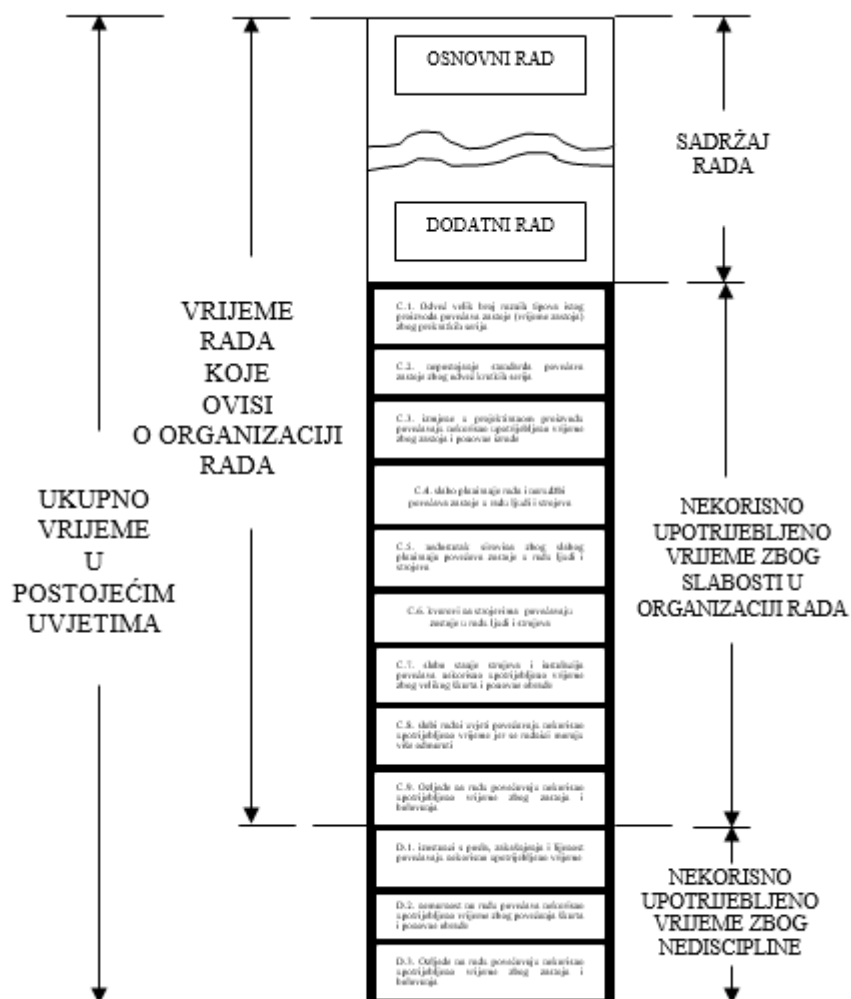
UKUPNO VRIJEME U POSTOJEĆIM UVJETIMA

VRIJEME RADA KOJE OVISI O ORGANIZACIJI RADA

OSNOVNI RAD

DODATNI RAD

SADRŽAJ RADA

C.1. Odveć velik broj raznih tipova istog proizvoda povećava zastoje (vrijeme zastoja) zbog prekratkih serija

C.2. nepostojanje standarda povećava zastoje zbog odveć kratkih serija

C.3. izmjene u projektiranom proizvodu povećavaju nekorisno upotrijebljeno vrijeme zbog zastoja i ponovne izrade

C.4. slabo planiranje rada i narudžbi povećava zastoje u radu ljudi i strojeva

C.5. nedostatak sirovina zbog slabog planiranja povećava zastoje u radu ljudi i strojeva

C.6. kvarovi na strojevima povećavaju zastoje u radu ljudi i strojeva

C.7. slabo stanje strojeva i instalacija povećava nekorisno upotrijebljeno vrijeme zbog velikog škarta i ponovne obrade

C.8. slabi radni uvjeti povećavaju nekorisno upotrijebljeno vrijeme jer se radnici moraju više odmarati

C.9. Ozljede na radu povećavaju nekorisno upotrijebljeno vrijeme zbog zastoja i bolovanja

NEKORISNO UPOTRIJEBLJENO VRIJEME ZBOG SLABOSTI U ORGANIZACIJI RADA

D.1. izostanci s posla, zakašnjenja i lijenost povećavaju nekorisno upotrijebljeno vrijeme

D.2. nemarnost na radu povećava nekorisno upotrijebljeno vrijeme zbog povećanja škarta i ponovne obrade

D.3. Ozljede na radu povećavaju nekorisno upotrijebljeno vrijeme zbog zastoja i bolovanja

NEKORISNO UPOTRIJEBLJENO VRIJEME ZBOG NEDISCIPLINE